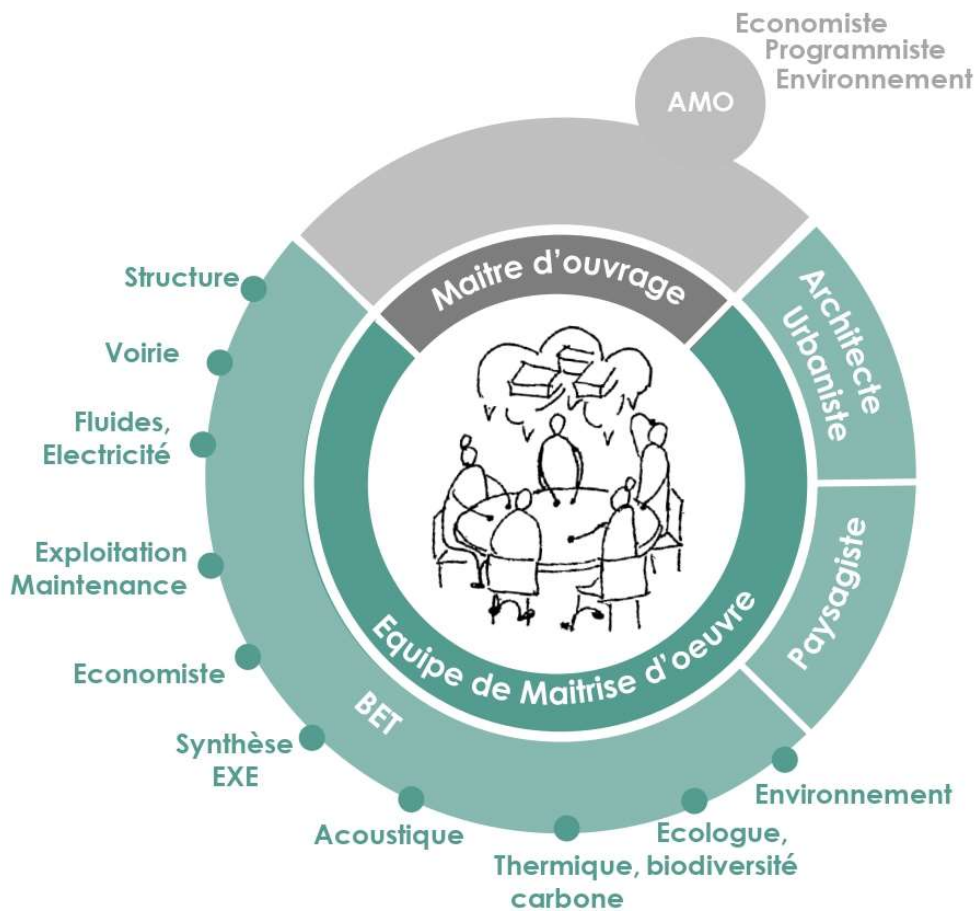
Economiste
Programmiste
Environnement

AMO

Maitre d'ouvrage

Architecte
Urbaniste

Paysagiste

Equipe de Maitrise d'oeuvre

BET

Structure

Voirie

Fluides,
Electricité

Exploitation
Maintenance

Economiste

Synthèse
EXE

Acoustique

Thermique,
carbone

Ecologue,
biodiversité

Environnement